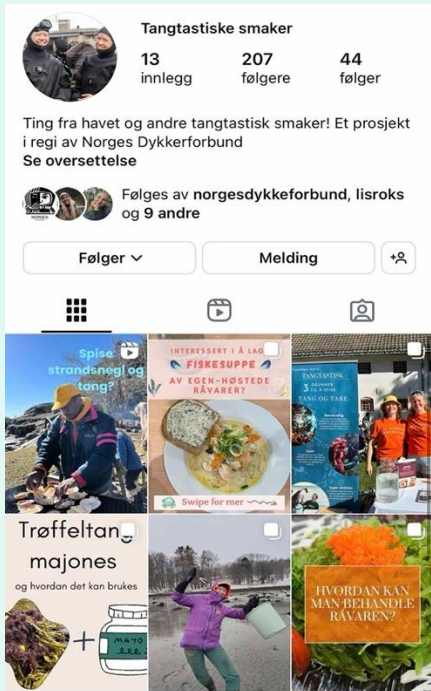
Tangtastiske smaker

13 innlegg

207 følgere

44 følger

Ting fra havet og andre tangtastisk smaker! Et prosjekt i regi av Norges Dykkerforbund
Se oversettelse

Følges av norgesdykkeforbund, lisroks og 9 andre

Følger

Melding

Spise strandsnegl og tang?

INTERESSERT I Å LAGE FISKESUPPE AV EGEN-HØSTEDE RÅVARER?

Swipe for mer

TANGTASTISK
3 GRUNNER TIL Å SPISE TANG OG TARE

Trøffeltang majones
og hvordan det kan brukes

MAYO

HVORDAN KAN MAN BEHANDLE RÅVAREN?